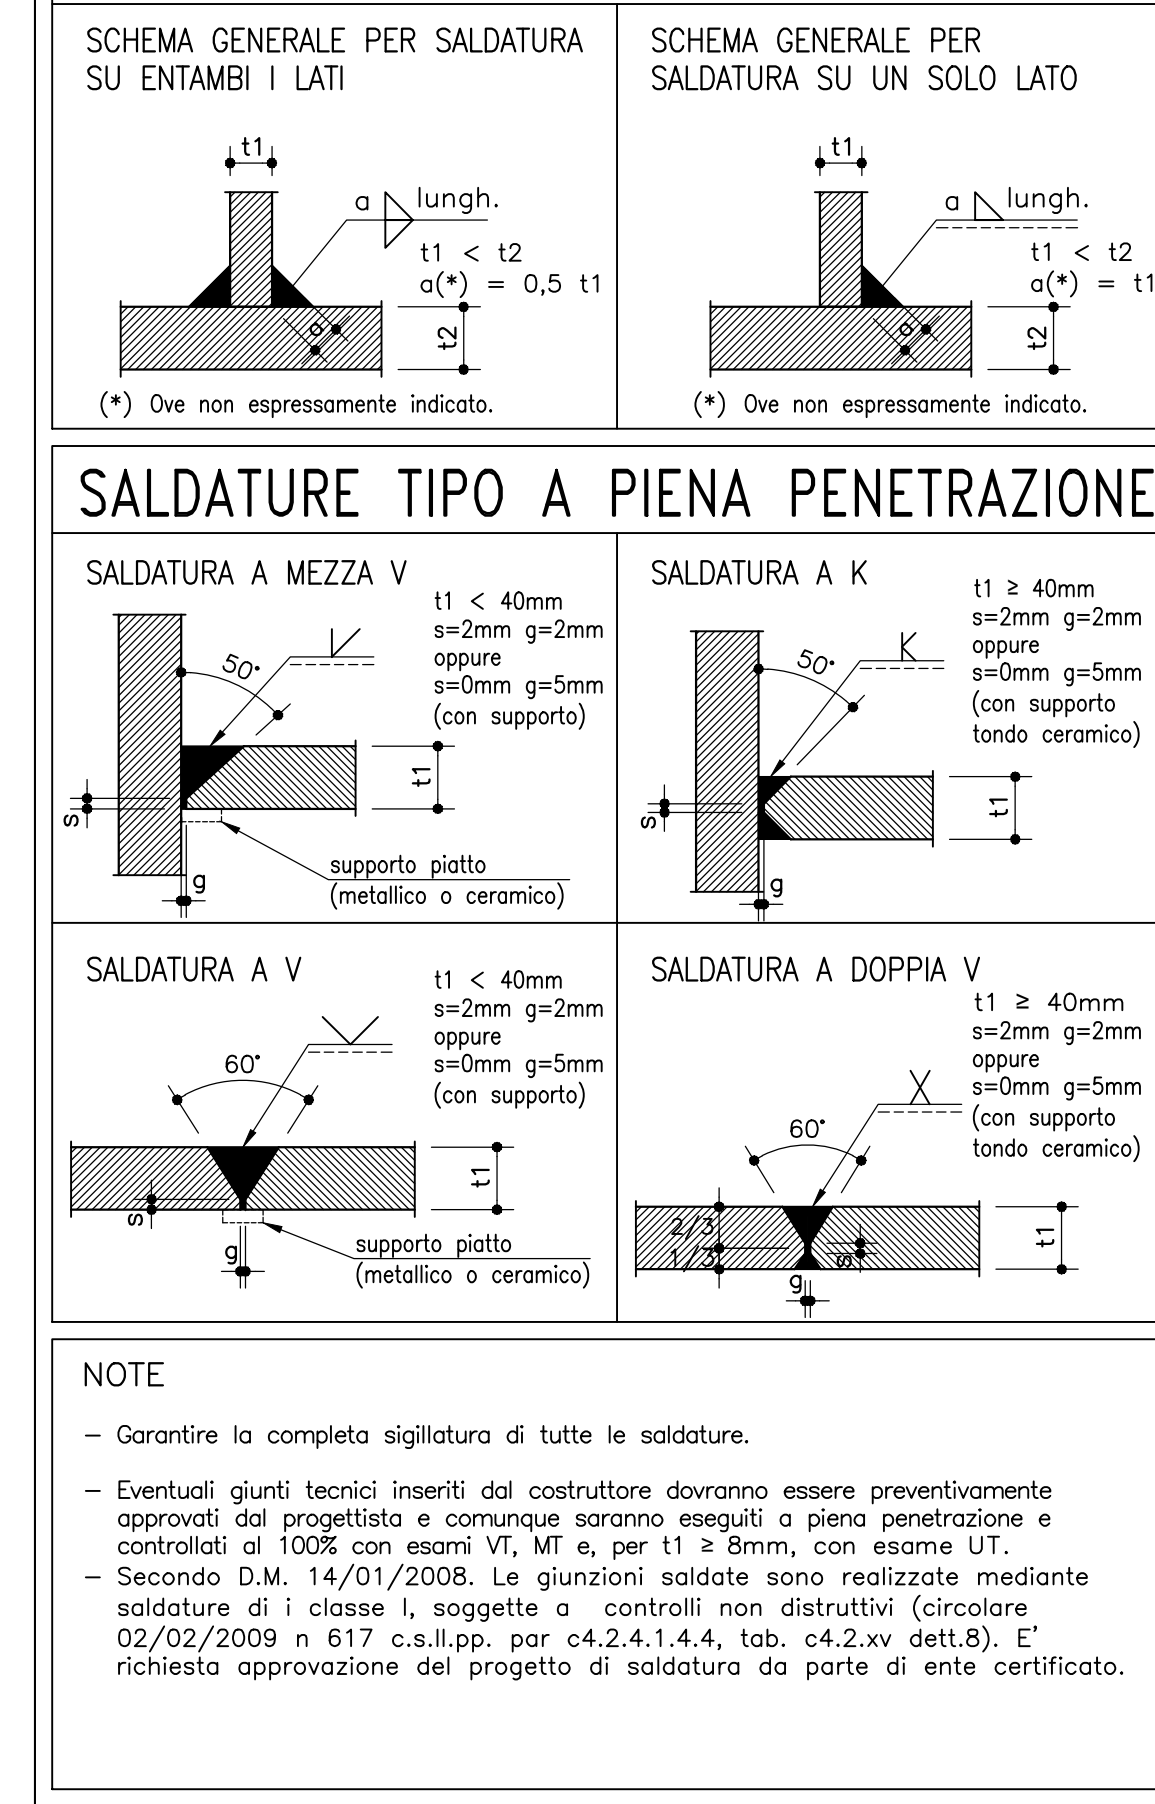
SCHEMA GENERALE PER SALDATURA SU ENTAMBI I LATI

t1

a lungh.

t1 < t2
a(*) = 0,5 t1

a

t2

(*) Ove non espressamente indicato.

SCHEMA GENERALE PER SALDATURA SU UN SOLO LATO

t1

a lungh.

t1 < t2
a(*) = t1

a

t2

(*) Ove non espressamente indicato.

SALDATURE TIPO A PIENA PENETRAZIONE

SALDATURA A MEZZA V

t1 < 40mm
s=2mm g=2mm
oppure
s=0mm g=5mm
(con supporto)

50°

t1

s

g

supporto piatto
(metallico o ceramico)

SALDATURA A K

t1 ≥ 40mm
s=2mm g=2mm
oppure
s=0mm g=5mm
(con supporto tondo ceramico)

50°

K

t1

s

g

SALDATURA A V

t1 < 40mm
s=2mm g=2mm
oppure
s=0mm g=5mm
(con supporto)

60°

t1

s

g

supporto piatto
(metallico o ceramico)

SALDATURA A DOPPIA V

t1 ≥ 40mm
s=2mm g=2mm
oppure
s=0mm g=5mm
(con supporto tondo ceramico)

X

60°

2/3

1/3

s

g

t1

NOTE

– Garantire la completa sigillatura di tutte le saldature.

– Eventuali giunti tecnici inseriti dal costruttore dovranno essere preventivamente approvati dal progettista e comunque saranno eseguiti a piena penetrazione e controllati al 100% con esami VT, MT e, per t1 ≥ 8mm, con esame UT.
– Secondo D.M. 14/01/2008. Le giunzioni saldate sono realizzate mediante saldature di i classe I, soggette a controlli non distruttivi (circolare 02/02/2009 n 617 c.s.ll.pp. par c4.2.4.1.4.4, tab. c4.2.xv dett.8). E' richiesta approvazione del progetto di saldatura da parte di ente certificato.